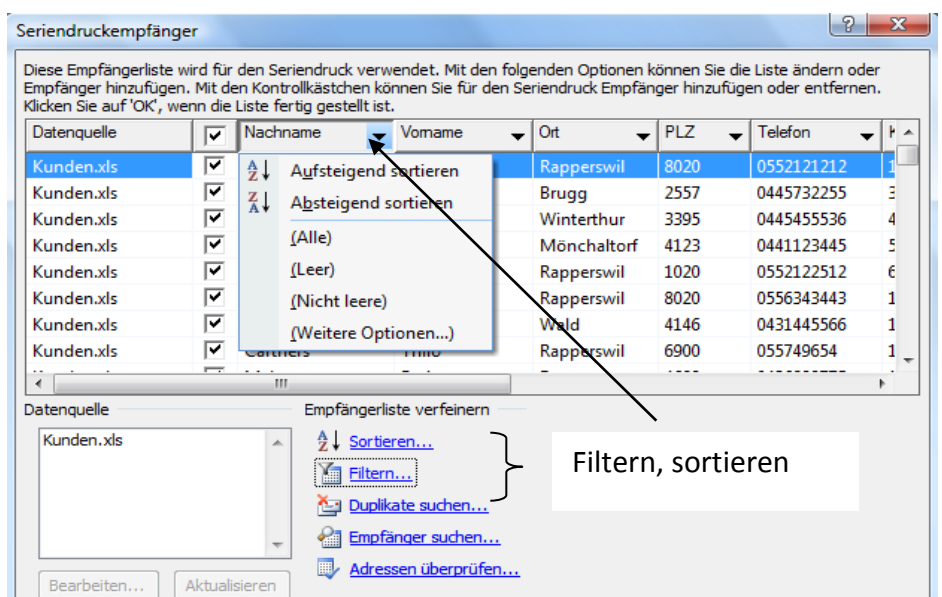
Seriendruckempfänger

Diese Empfängerliste wird für den Seriendruck verwendet. Mit den folgenden Optionen können Sie die Liste ändern oder Empfänger hinzufügen. Mit den Kontrollkästchen können Sie für den Seriendruck Empfänger hinzufügen oder entfernen. Klicken Sie auf 'OK', wenn die Liste fertig gestellt ist.

| Datenquelle | ☑ | Nachname | Vorname | Ort | PLZ | Telefon | K |
|---|---|---|---|---|---|---|---|
| Kunden.xls | ☑ | | | Rapperswil | 8020 | 0552121212 | 1 |
| Kunden.xls | ☑ | | | Brugg | 2557 | 0445732255 | 3 |
| Kunden.xls | ☑ | | | Winterthur | 3395 | 0445455536 | 4 |
| Kunden.xls | ☑ | | | Mönchaltorf | 4123 | 0441123445 | 5 |
| Kunden.xls | ☑ | | | Rapperswil | 1020 | 0552122512 | 6 |
| Kunden.xls | ☑ | | | Rapperswil | 8020 | 0556343443 | 1 |
| Kunden.xls | ☑ | | | Wald | 4146 | 0431445566 | 1 |
| Kunden.xls | ☑ | Carthers | Thilo | Rapperswil | 6900 | 055749654 | 1 |

Aufsteigend sortieren
Absteigend sortieren
(Alle)
(Leer)
(Nicht leere)
(Weitere Optionen...)

Datenquelle
Kunden.xls

Empfängerliste verfeinern
Sortieren...
Filtern...
Duplikate suchen...
Empfänger suchen...
Adressen überprüfen...

Filtern, sortieren

Bearbeiten... Aktualisieren